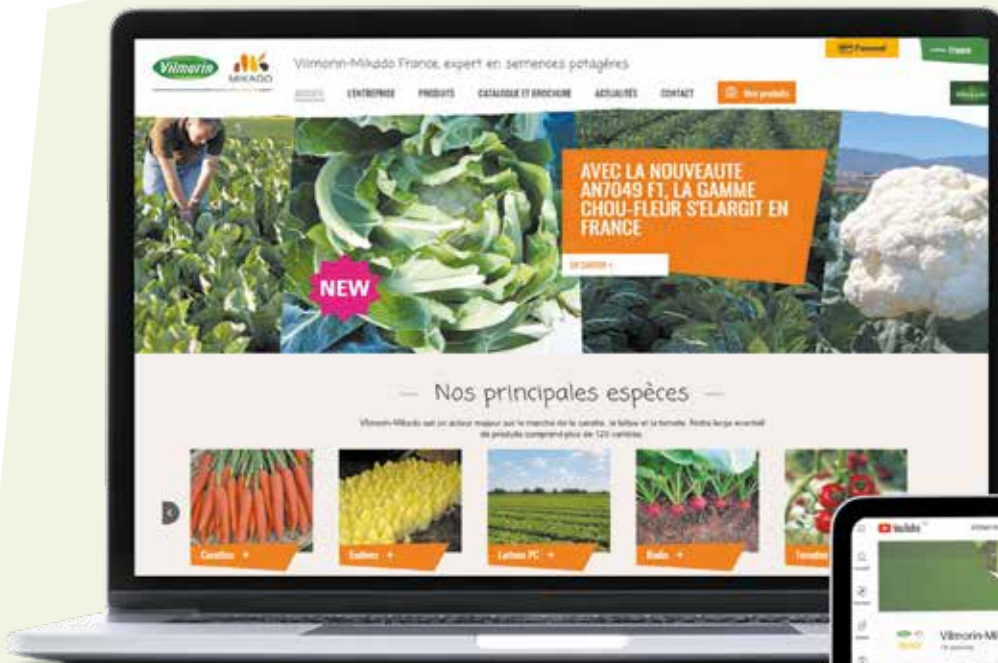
Vilmorin MIKADO

Vilmorin-Mikado France, expert en semences potagères

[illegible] France

ACCUEIL L'ENTREPRISE PRODUITS CATALOGUE ET BROCHURE ACTUALITÉS CONTACT Mes produits

NEW

AVEC LA NOUVEAUTE AN7049 F1, LA GAMME CHOU-FLEUR S'ELARGIT EN FRANCE

EN SAVOIR +

Nos principales espèces

Vilmorin-Mikado est un acteur majeur sur le marché de la carotte, la laitue et la tomate. Notre large éventail de produits comprend plus de 120 variétés.

Carottes +

Endives +

Laitues PC +

Radis +

Tomates

YouTube

Vilmorin-Mi